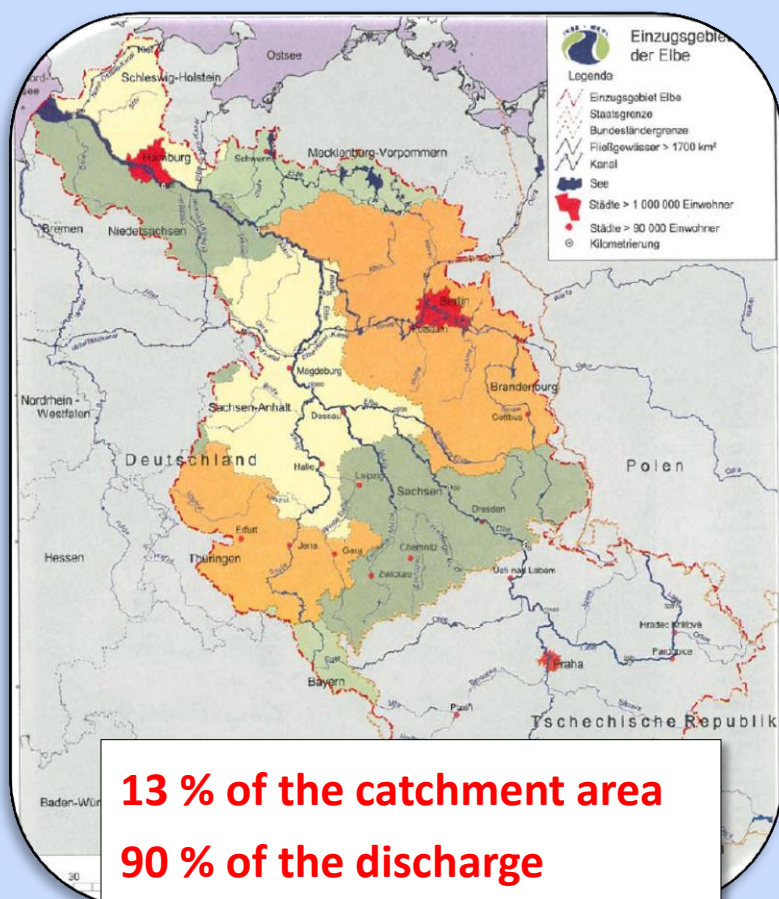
Einzugsgebiet der Elbe

Legende

Einzugsgebiet Elbe
Staatsgrenze
Bundesländergrenze
Fließgewässer > 1700 km²
Kanal
See
Städte > 1 000 000 Einwohner
Städte > 90 000 Einwohner
Kilometrierung

Ostsee
Schleswig-Holstein
Hamburg
Schwerin
Mecklenburg-Vorpommern
Bremen
Niedersachsen
Berlin
Potsdam
Brandenburg
Cottbus
Magdeburg
Sachsen-Anhalt
Dessau
Nordrhein-Westfalen
Deutschland
Halle
Leipzig
Sachsen
Dresden
Polen
Erfurt
Jena
Gera
Chemnitz
Zwickau
Thüringen
Hessen
Usti nad Labem
Hradec Králové
Pardubice
Praha
Bayern
Plzeň
Tschechische Republik
Baden-Wür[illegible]
30

13 % of the catchment area
90 % of the discharge